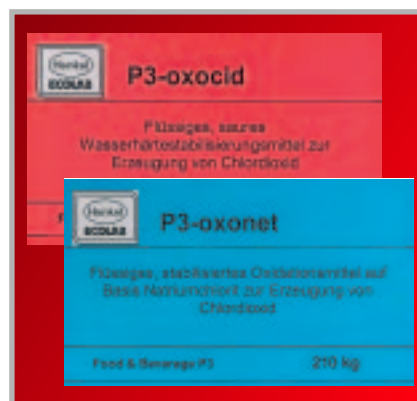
Henkel
ECOLAB

P3-oxocid

Flüssiges, saures Wasserhärtestabilisierungsmittel zur Erzeugung von Chlordioxid

F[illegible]

Henkel
ECOLAB

P3-oxonet

Flüssiges, stabilisiertes Oxidationsmittel auf Basis Natriumchlorit zur Erzeugung von Chlordioxid

Food & Beverage P3

210 kg